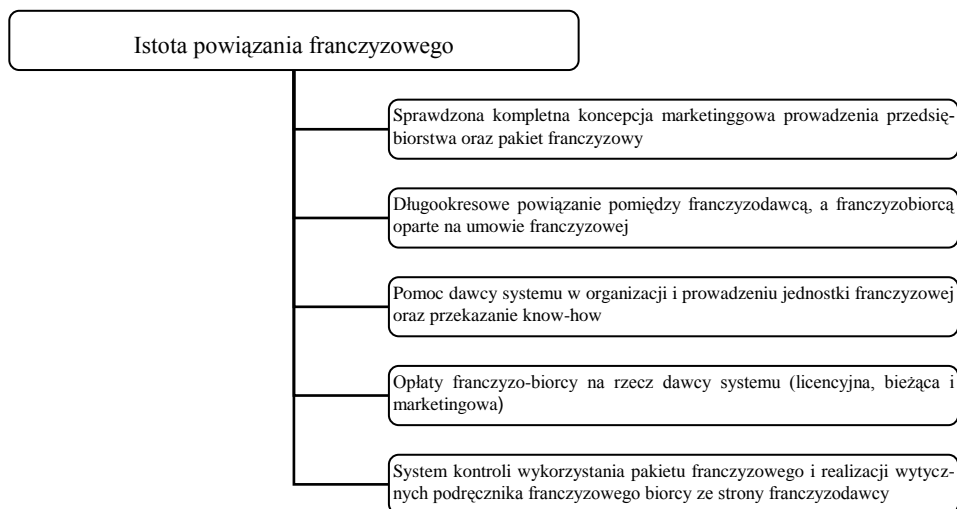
Istota powiązania franczyzowego

Sprawdzona kompletna koncepcja marketinggowa prowadzenia przedsiębiorstwa oraz pakiet franczyzowy

Długookresowe powiązanie pomiędzy franczyzodawcą, a franczyzobiorcą oparte na umowie franczyzowej

Pomoc dawcy systemu w organizacji i prowadzeniu jednostki franczyzowej oraz przekazanie know-how

Opłaty franczyzo-biorcy na rzecz dawcy systemu (licencyjna, bieżąca i marketingowa)

System kontroli wykorzystania pakietu franczyzowego i realizacji wytycznych podręcznika franczyzowego biorcy ze strony franczyzodawcy